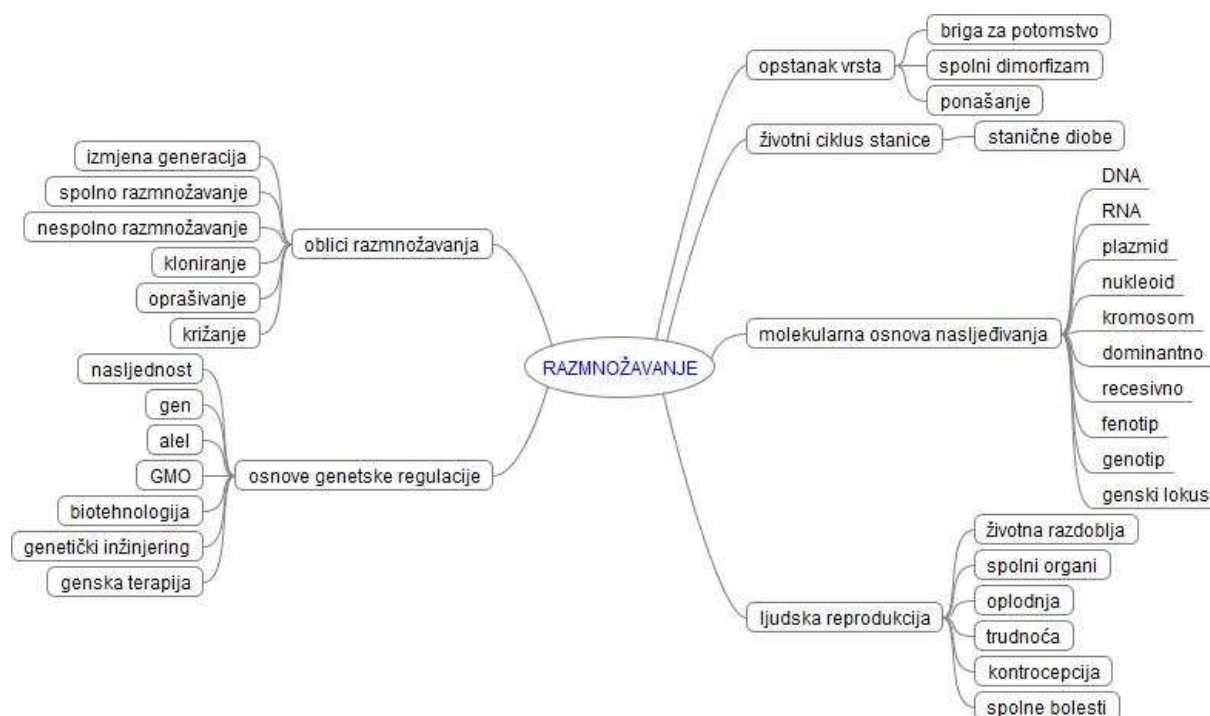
RAZMNOŽAVANJE

oblici razmnožavanja
izmjena generacija
spolno razmnožavanje
nespolno razmnožavanje
kloniranje
oprašivanje
križanje

osnove genetske regulacije
nasljednost
gen
alel
GMO
biotehnologija
genetički inžinjering
genska terapija

opstanak vrsta
briga za potomstvo
spolni dimorfizam
ponašanje

životni ciklus stanice
stanične diobe

molekularna osnova nasljeđivanja
DNA
RNA
plazmid
nukleoid
kromosom
dominantno
recesivno
fenotip
genotip
genski lokus

ljudska reprodukcija
životna razdoblja
spolni organi
oplodnja
trudnoća
kontrocepcija
spolne bolesti